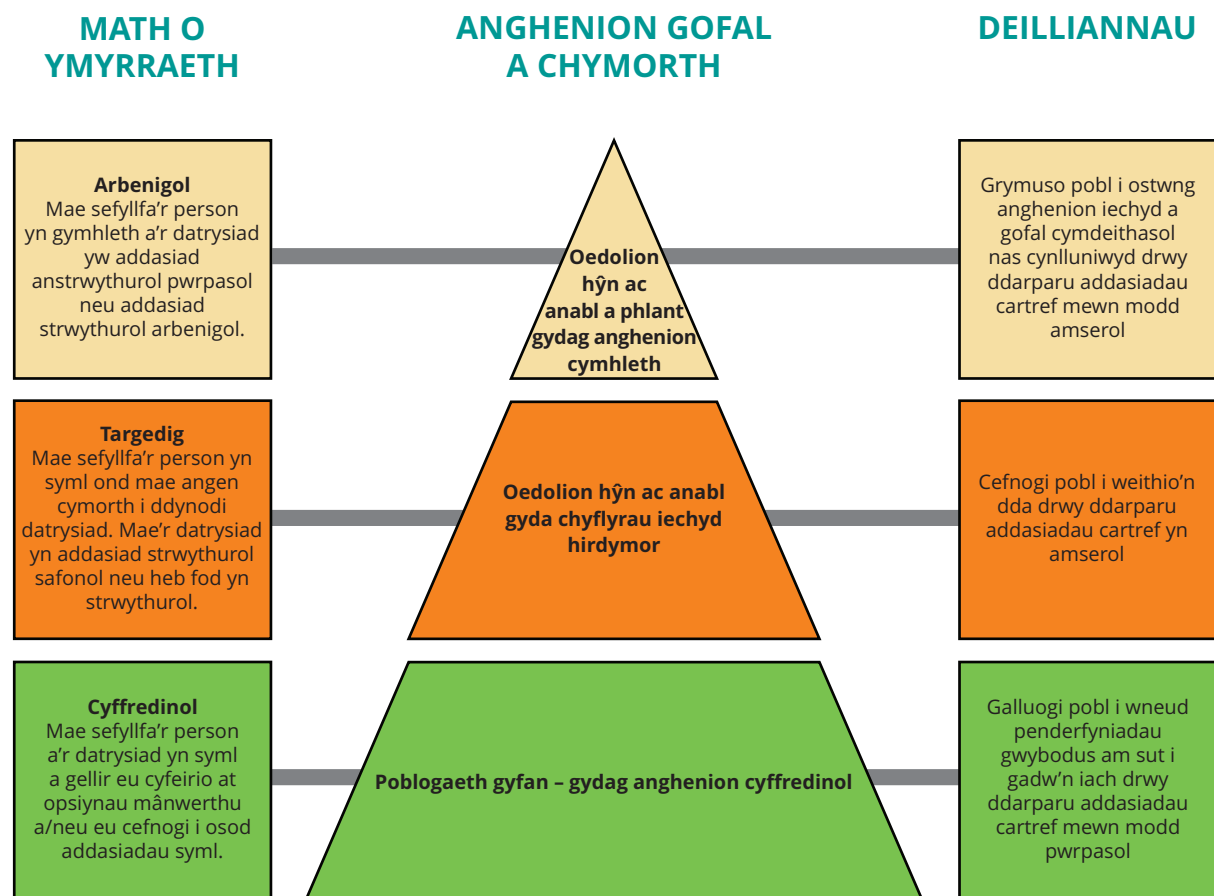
MATH O YMYRRAETH

ANGHENION GOFAL A CHYMORTH

DEILLIANNAU

**Arbenigol**
Mae sefyllfa'r person yn gymhleth a'r datrysiad yw addasiad anstrwythurol pwrpasol neu addasiad strwythurol arbenigol.

Oedolion hŷn ac anabl a phlant gydag anghenion cymhleth

Grymuso pobl i ostwng anghenion iechyd a gofal cymdeithasol nas cynlluniwyd drwy ddarparu addasiadau cartref mewn modd amserol

**Targedig**
Mae sefyllfa'r person yn syml ond mae angen cymorth i ddynodi datrysiad. Mae'r datrysiad yn addasiad strwythurol safonol neu heb fod yn strwythurol.

Oedolion hŷn ac anabl gyda chyflyrau iechyd hirdymor

Cefnogi pobl i weithio'n dda drwy ddarparu addasiadau cartref yn amserol

**Cyffredinol**
Mae sefyllfa'r person a'r datrysiad yn syml a gellir eu cyfeirio at opsiynau mânwerthu a/neu eu cefnogi i osod addasiadau syml.

Poblogaeth gyfan – gydag anghenion cyffredinol

Galluogi pobl i wneud penderfyniadau gwybodus am sut i gadw'n iach drwy ddarparu addasiadau cartref mewn modd pwrpasol